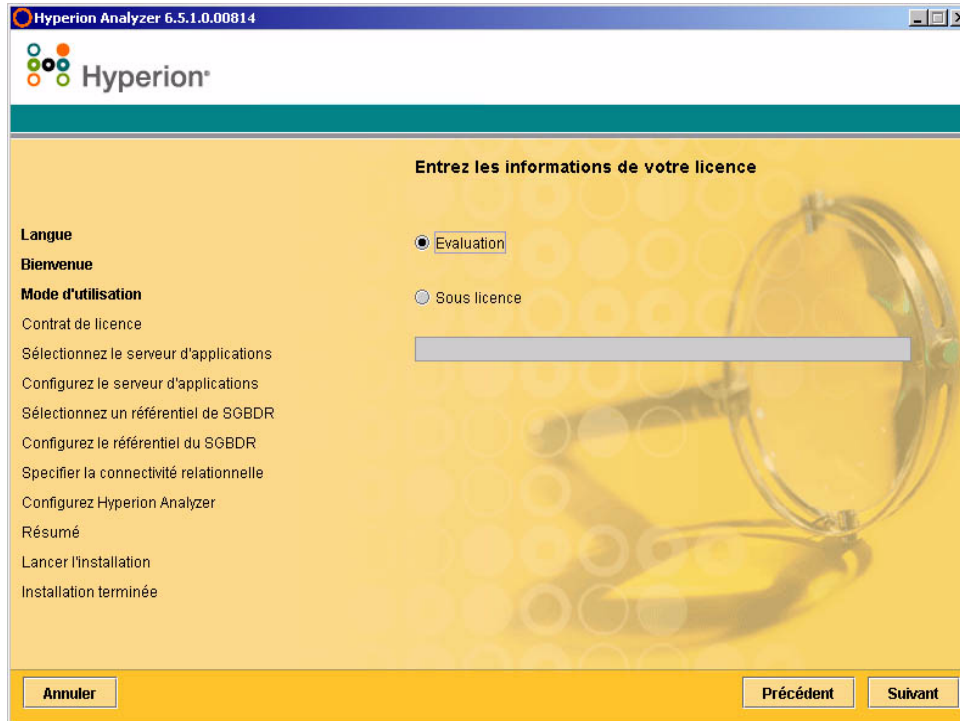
Hyperion Analyzer 6.5.1.0.00814

Hyperion

Entrez les informations de votre licence

Langue
Bienvenue
Mode d'utilisation
Contrat de licence
Sélectionnez le serveur d'applications
Configurez le serveur d'applications
Sélectionnez un référentiel de SGBDR
Configurez le référentiel du SGBDR
Specifier la connectivité relationnelle
Configurez Hyperion Analyzer
Résumé
Lancer l'installation
Installation terminée

Evaluation

Sous licence

Annuler

Précédent

Suivant